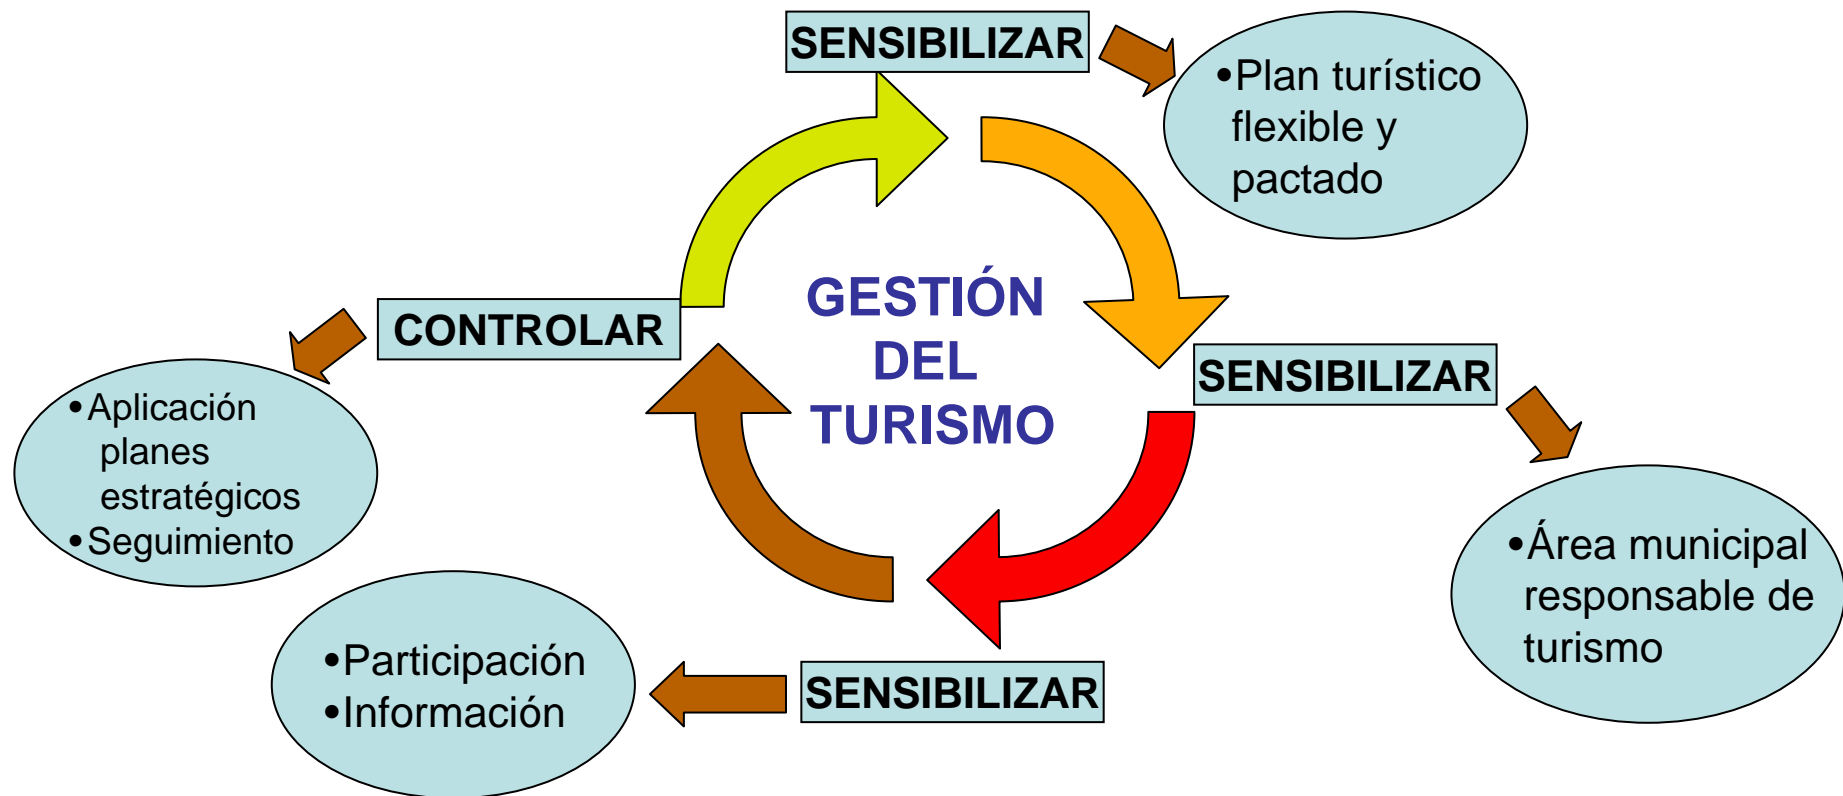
SENSIBILIZAR

•Plan turístico flexible y pactado

GESTIÓN DEL TURISMO

CONTROLAR

SENSIBILIZAR

•Aplicación planes estratégicos
•Seguimiento

•Área municipal responsable de turismo

•Participación
•Información

SENSIBILIZAR